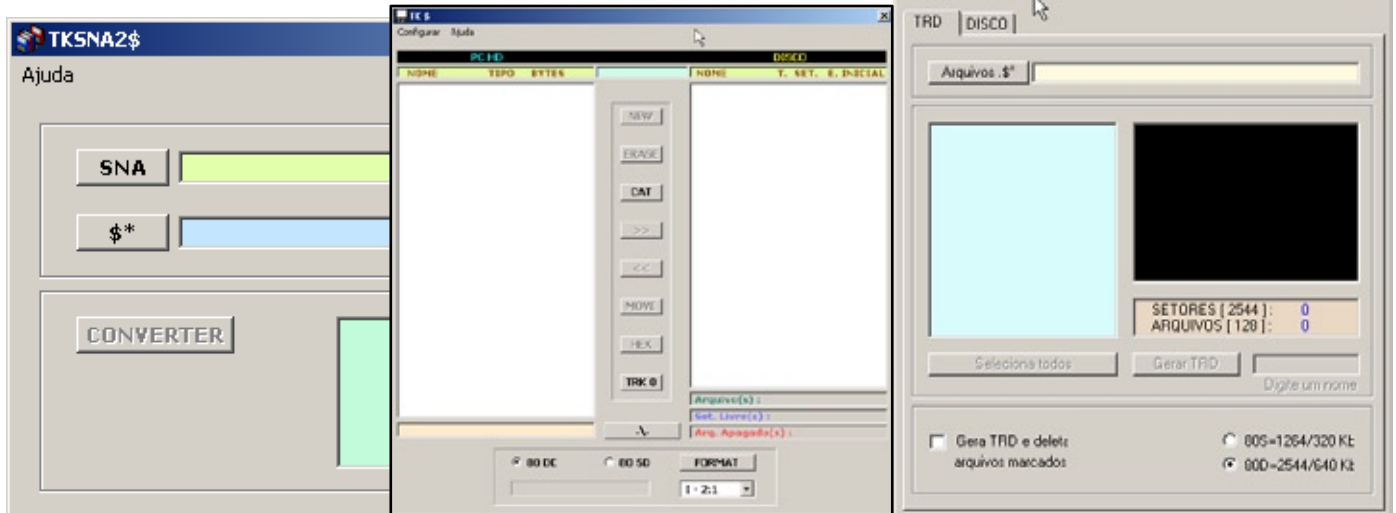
TKSNA2$
Ajuda

SNA

$*

CONVERTER

TK $
Configurar Ajuda

PC HD
DISCO

NOME TIPO BYTES
NOME T. SET. E. INICIAL

NEW
ERASE
CAT
>>
<<
MOVE
HEX
TRK 0

Arquivo(s) :
Set. Livre(s) :
Arq. Apagado(s) :

80 DE
80 SD
FORMAT
1 - 2:1

TRD DISCO

Arquivos .$*

SETORES [ 2544 ] : 0
ARQUIVOS [ 128 ] : 0

Seleciona todos
Gerar TRD
Digite um nome

Gera TRD e delete arquivos marcados

80S=1264/320 Kb
80D=2544/640 Kb